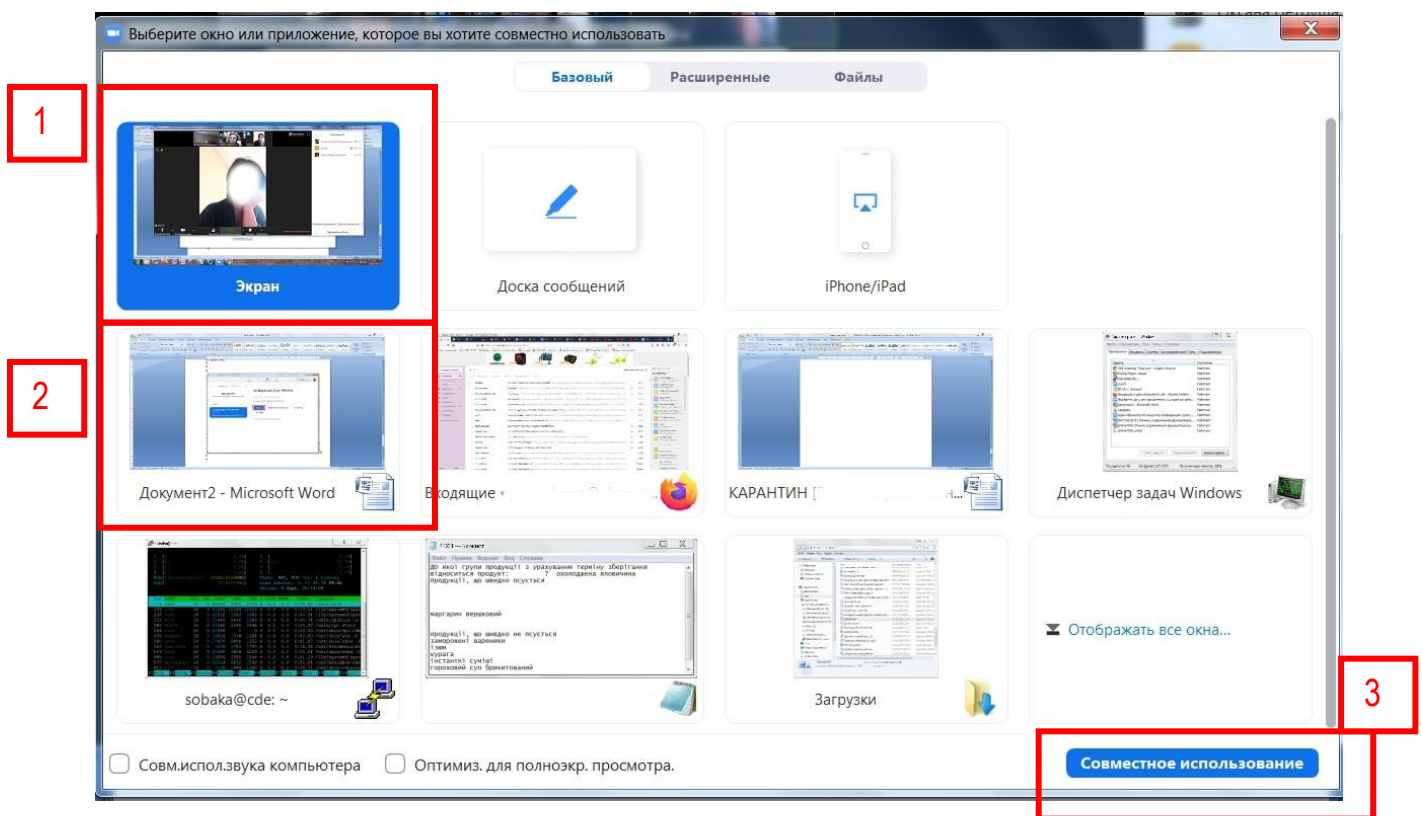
Выберите окно или приложение, которое вы хотите совместно использовать

X

Базовый | Расширенные | Файлы

1

Экран

Доска сообщений

iPhone/iPad

2

Документ2 - Microsoft Word

Входящие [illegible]

КАРАНТИН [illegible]

Диспетчер задач Windows

sobaka@cde: ~

До якої групи продукції з урахуванням терміну зберігання відноситься продукт: ? охолоджена яловичина продукції, що швидко псується

маргарин вершковий

продукції, що швидко не псується
заморожені вареники
ізюм
курага
інстантні суміші
гороховий суп брикетований

Загрузки

Отображать все окна...

3

Совм.испол.звука компьютера

Оптимиз. для полноэкр. просмотра.

Совместное использование